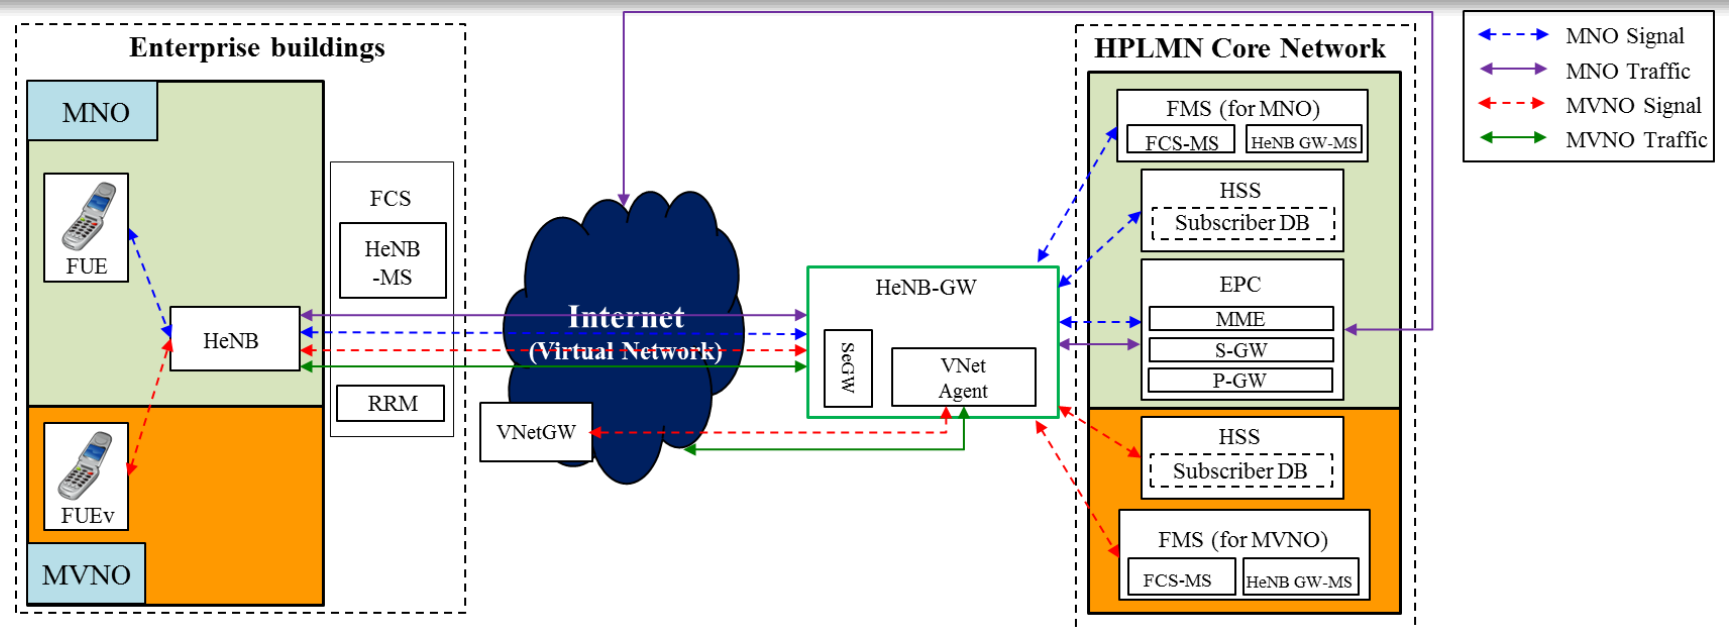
Enterprise buildings

MNO

FUE

HeNB

FUEv

MVNO

FCS

HeNB -MS

RRM

Internet (Virtual Network)

VNetGW

HeNB-GW

SeGW

VNet Agent

HPLMN Core Network

FMS (for MNO)

FCS-MS

HeNB GW-MS

HSS

Subscriber DB

EPC

MME

S-GW

P-GW

HSS

Subscriber DB

FMS (for MVNO)

FCS-MS

HeNB GW-MS

MNO Signal

MNO Traffic

MVNO Signal

MVNO Traffic